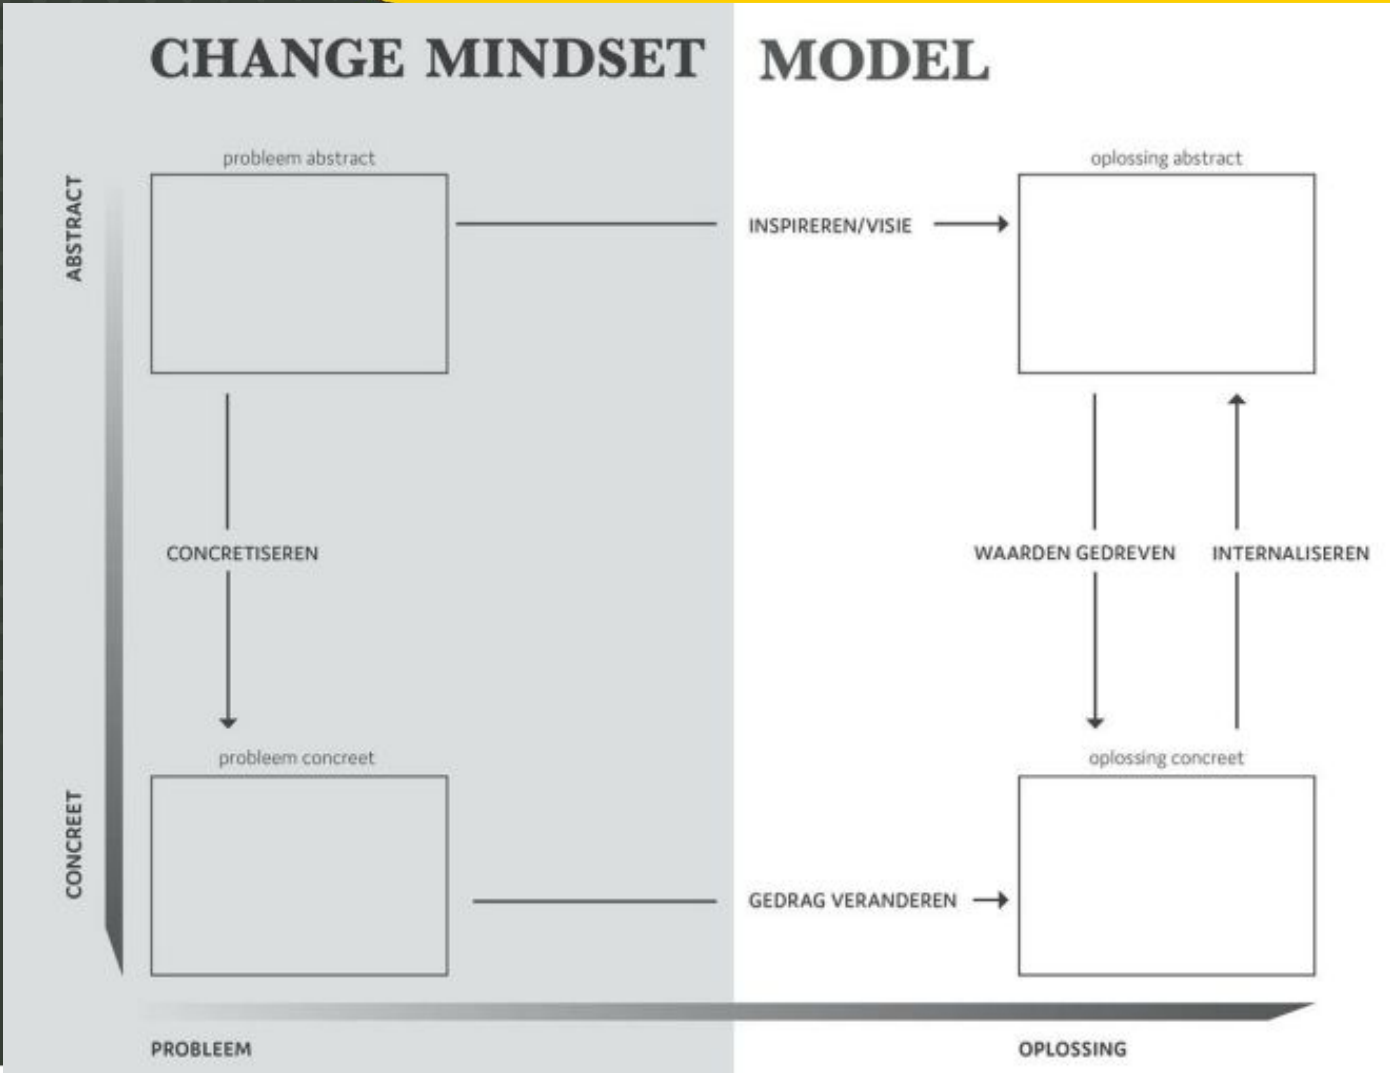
CHANGE MINDSET MODEL

ABSTRACT

probleem abstract

INSPIREREN/VISIE

oplossing abstract

CONCRETISEREN

WAARDEN GEDREVEN

INTERNALISEREN

probleem concreet

oplossing concreet

CONCREET

GEDRAG VERANDEREN

PROBLEEM

OPLOSSING